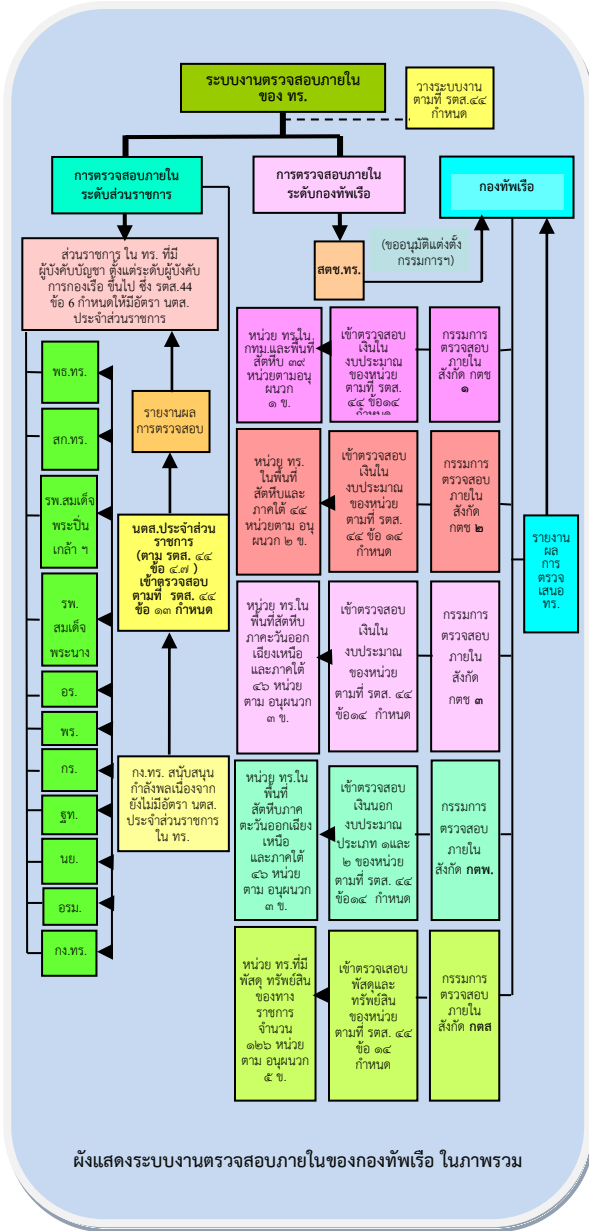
ระบบงานตรวจสอบภายใน ของ ทร.

วางระบบงาน ตามที่ รตส.๔๔ กำหนด

การตรวจสอบภายใน ระดับส่วนราชการ

การตรวจสอบภายใน ระดับกองทัพเรือ

กองทัพเรือ

ส่วนราชการ ใน ทร. ที่มีผู้บังคับบัญชา ตั้งแต่ระดับผู้บังคับการกองเรือ ขึ้นไป ซึ่ง รตส.44 ข้อ 6 กำหนดให้มีอัตรา นตส. ประจำส่วนราชการ

สตช.ทร.

(ขออนุมัติแต่งตั้งกรรมการฯ)

พธ.ทร.

สก.ทร.

รพ.สมเด็จพระปิ่นเกล้า ฯ

รพ.สมเด็จพระนาง

อร.

พร.

กร.

ฐท.

นย.

อรม.

กง.ทร.

รายงานผล การตรวจสอบ

นตส.ประจำส่วนราชการ (ตาม รตส. ๔๔ ข้อ ๔.๗ ) เข้าตรวจสอบ ตามที่ รตส. ๔๔ ข้อ ๑๓ กำหนด

กง.ทร. สนับสนุนกำลังพลเนื่องจากยังไม่มีอัตรา นตส. ประจำส่วนราชการ ใน ทร.

หน่วย ทร.ใน กทม.และพื้นที่สัตหีบ ๓๙ หน่วยตามอนุผนวก ๑ ข.

เข้าตรวจสอบเงินในงบประมาณของหน่วยตามที่ รตส. ๔๔ ข้อ๑๔ กำหนด

กรรมการตรวจสอบภายในสังกัด กตช ๑

หน่วย ทร. ในพื้นที่สัตหีบและภาคใต้ ๔๔ หน่วยตาม อนุผนวก ๒ ข.

เข้าตรวจสอบเงินในงบประมาณของหน่วยตามที่ รตส. ๔๔ ข้อ ๑๔ กำหนด

กรรมการตรวจสอบภายในสังกัด กตช ๒

รายงานผลการตรวจเสนอ ทร.

หน่วย ทร.ในพื้นที่สัตหีบ ภาคะวันออกเฉียงเหนือ และภาคใต้ ๔๖ หน่วย ตาม อนุผนวก ๓ ข.

เข้าตรวจสอบเงินในงบประมาณของหน่วย ตามที่ รตส. ๔๔ ข้อ๑๔ กำหนด

กรรมการตรวจสอบภายในสังกัด กตช ๓

หน่วย ทร.ในพื้นที่สัตหีบภาคตะวันออกเฉียงเหนือ และภาคใต้ ๔๖ หน่วย ตาม อนุผนวก ๓ ข.

เข้าตรวจสอบเงินนอกงบประมาณ ประเภท ๑และ ๒ ของหน่วย ตามที่ รตส. ๔๔ ข้อ๑๔ กำหนด

กรรมการตรวจสอบภายในสังกัด กตพ.

หน่วย ทร.ที่มีพัสดุ ทรัพย์สินของทางราชการ จำนวน ๑๒๖ หน่วย ตาม อนุผนวก ๕ ข.

เข้าตรวจสอบพัสดุและทรัพย์สินของหน่วย ตามที่ รตส. ๔๔ ข้อ ๑๔ กำหนด

กรรมการตรวจสอบภายในสังกัด กตส

ผังแสดงระบบงานตรวจสอบภายในของกองทัพเรือ ในภาพรวม